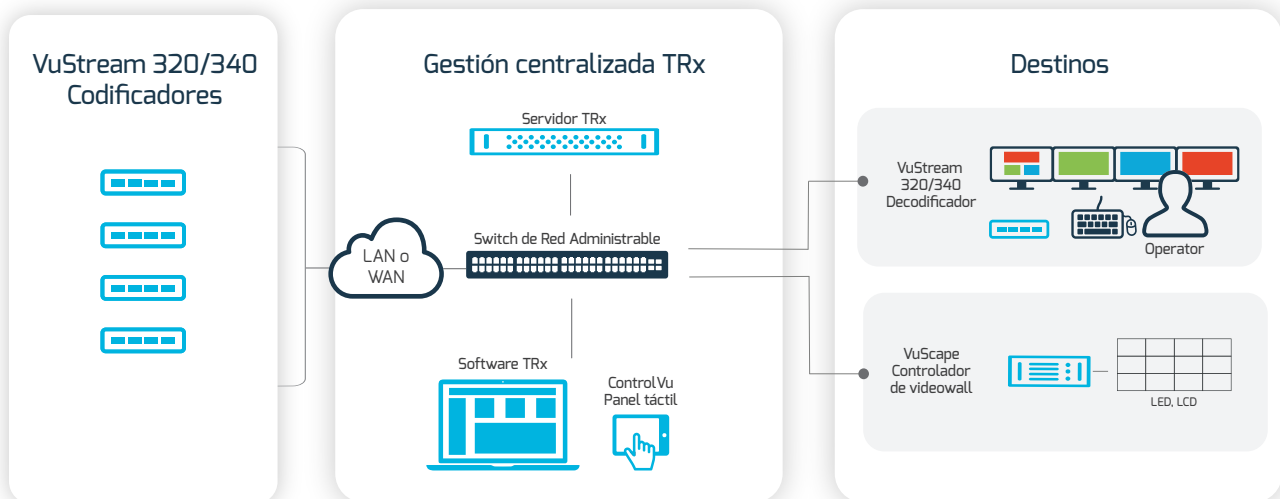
VuStream 320/340 Codificadores

Gestión centralizada TRx

Servidor TRx

LAN o WAN

Switch de Red Administrable

Software TRx

ControlVu Panel táctil

Destinos

VuStream 320/340 Decodificador

Operator

VuScape Controlador de videowall

LED, LCD